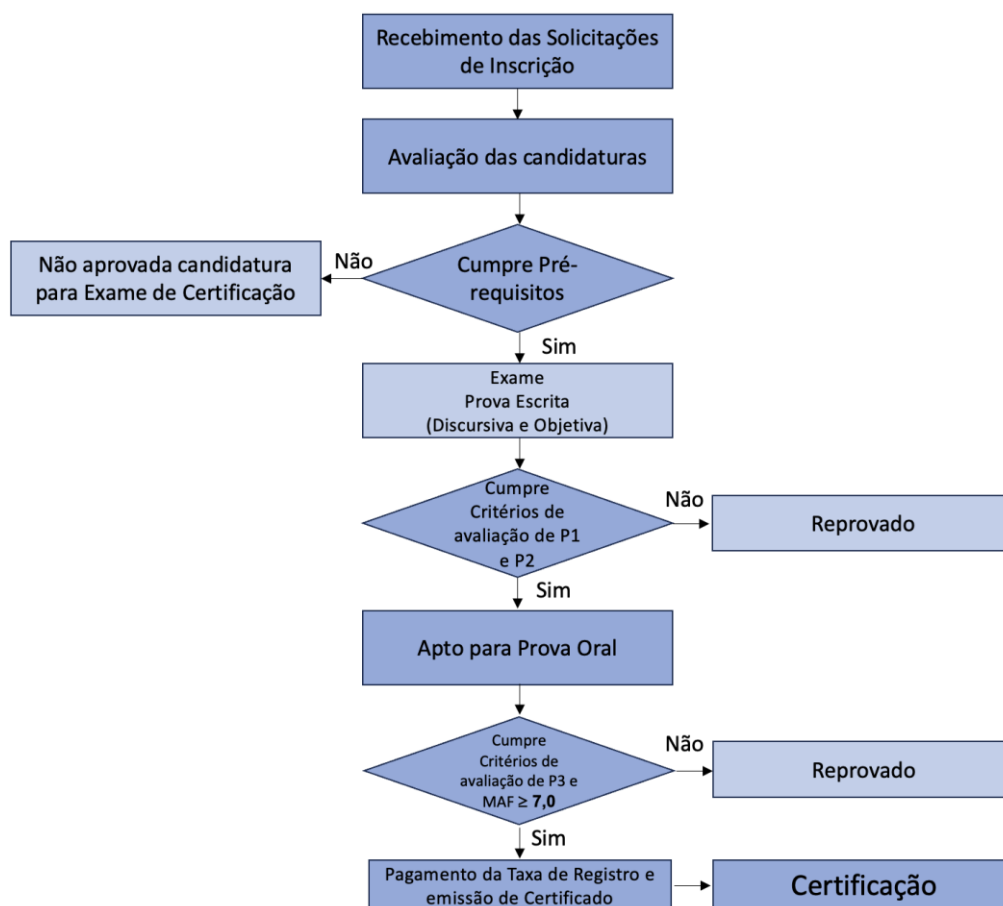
Recebimento das Solicitações de Inscrição

Avaliação das candidaturas

Não aprovada candidatura para Exame de Certificação

Não

Cumpre Pré-requisitos

Sim

Exame
Prova Escrita
(Discursiva e Objetiva)

Cumpre Critérios de avaliação de P1 e P2

Não

Reprovado

Sim

Apto para Prova Oral

Cumpre Critérios de avaliação de P3 e MAF $\geq$ **7,0**

Não

Reprovado

Sim

Pagamento da Taxa de Registro e emissão de Certificado

Certificação